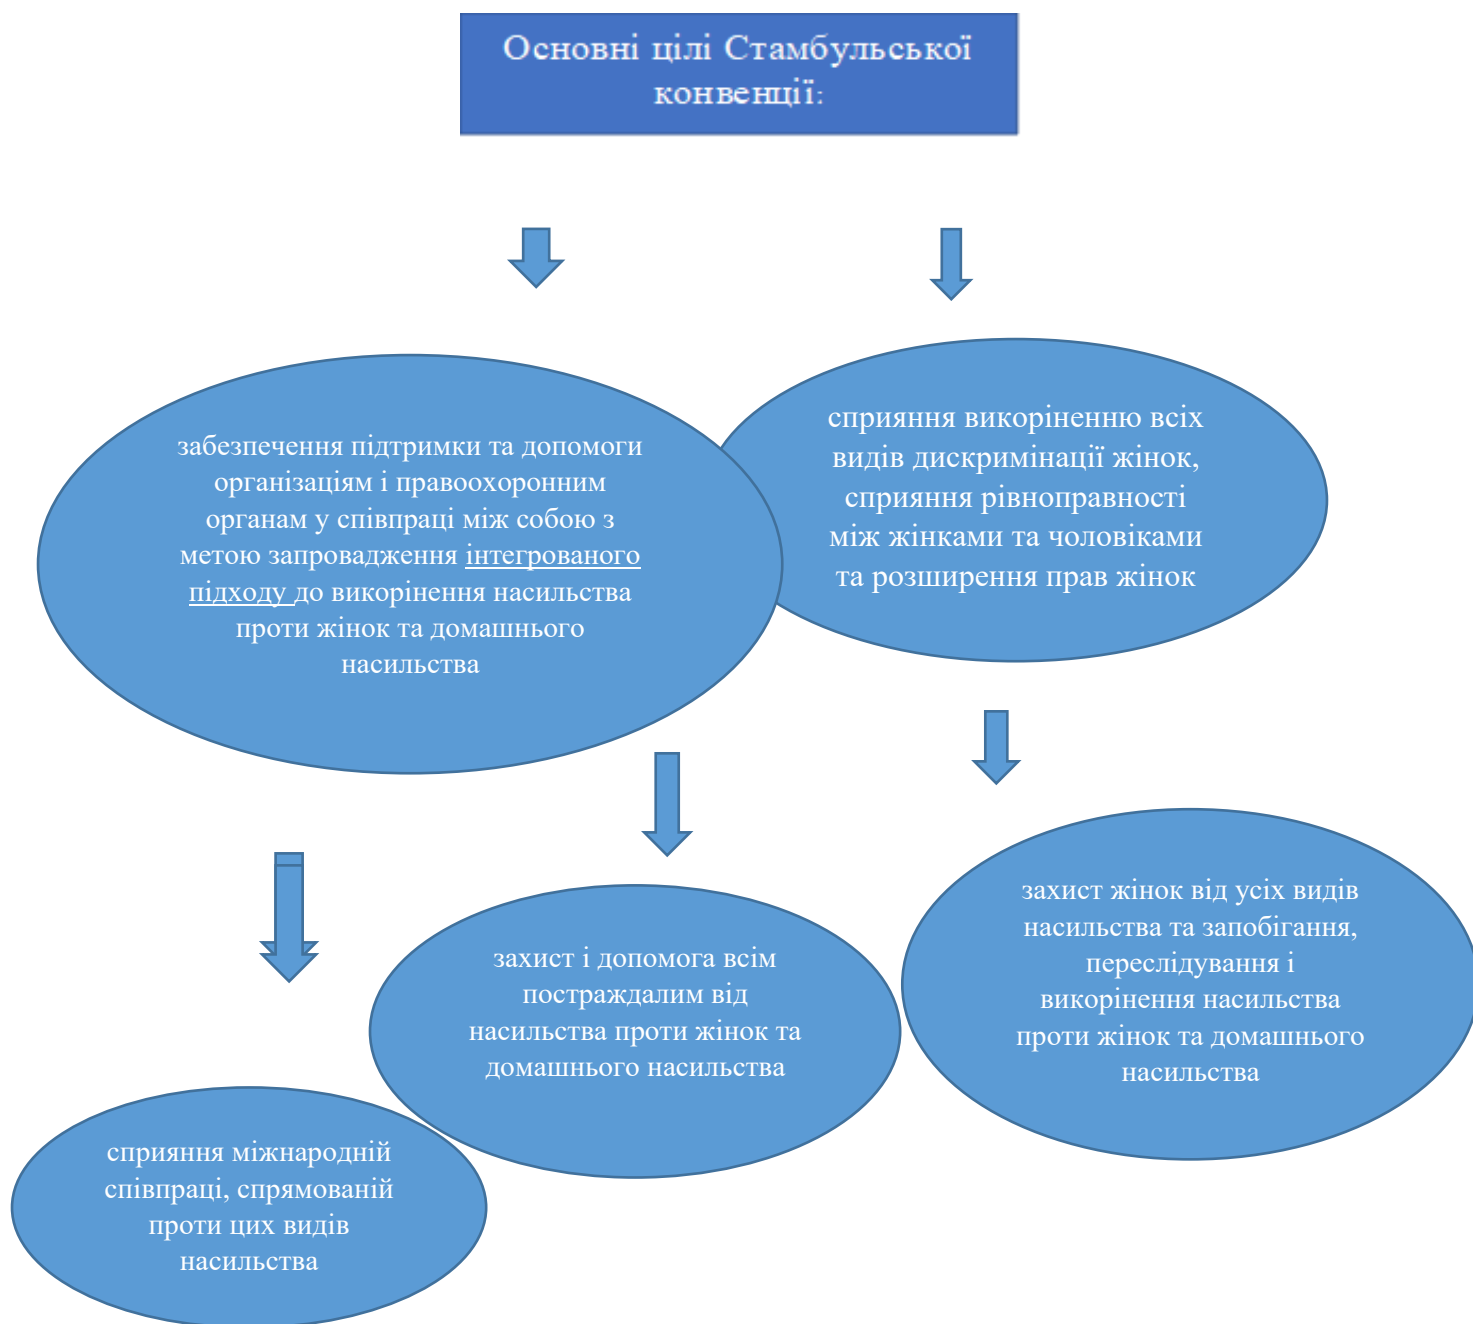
Основні цілі Стамбульської конвенції:

забезпечення підтримки та допомоги організаціям і правоохоронним органам у співпраці між собою з метою запровадження інтегрованого підходу до викорінення насильства проти жінок та домашнього насильства

сприяння викоріненню всіх видів дискримінації жінок, сприяння рівноправності між жінками та чоловіками та розширення прав жінок

захист жінок від усіх видів насильства та запобігання, переслідування і викорінення насильства проти жінок та домашнього насильства

захист і допомога всім постраждалим від насильства проти жінок та домашнього насильства

сприяння міжнародній співпраці, спрямованій проти цих видів насильства